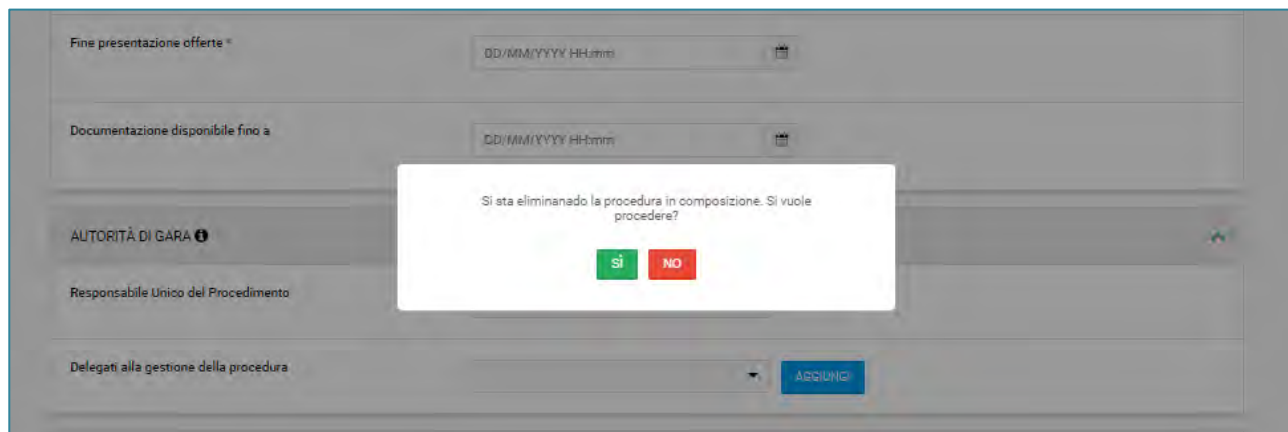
Fine presentazione offerte *

DD/MM/YYYY HH:mm

Documentazione disponibile fino a

DD/MM/YYYY HH:mm

Si sta eliminanado la procedura in composizione. Si vuole procedere?

SÌ NO

AUTORITÀ DI GARA

Responsabile Unico del Procedimento

Delegati alla gestione della procedura

AGGIUNGI